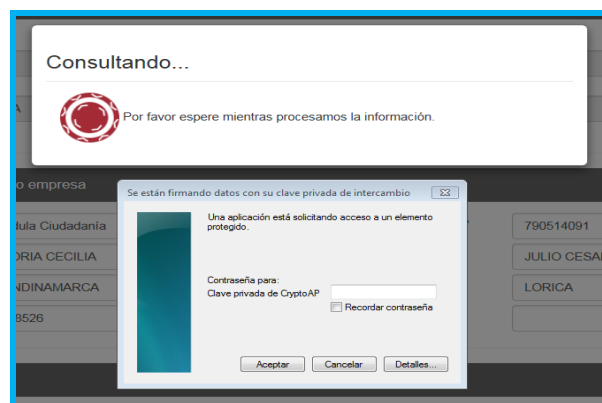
Consultando...

Por favor espere mientras procesamos la información.

A

o empresa

dula Ciudadanía

ORIA CECILIA

NDINAMARCA

8526

790514091

JULIO CESA

LORICA

Se están firmando datos con su clave privada de intercambio

Una aplicación está solicitando acceso a un elemento protegido.

Contraseña para:
Clave privada de CryptoAP

Recordar contraseña

Aceptar

Cancelar

Detalles...